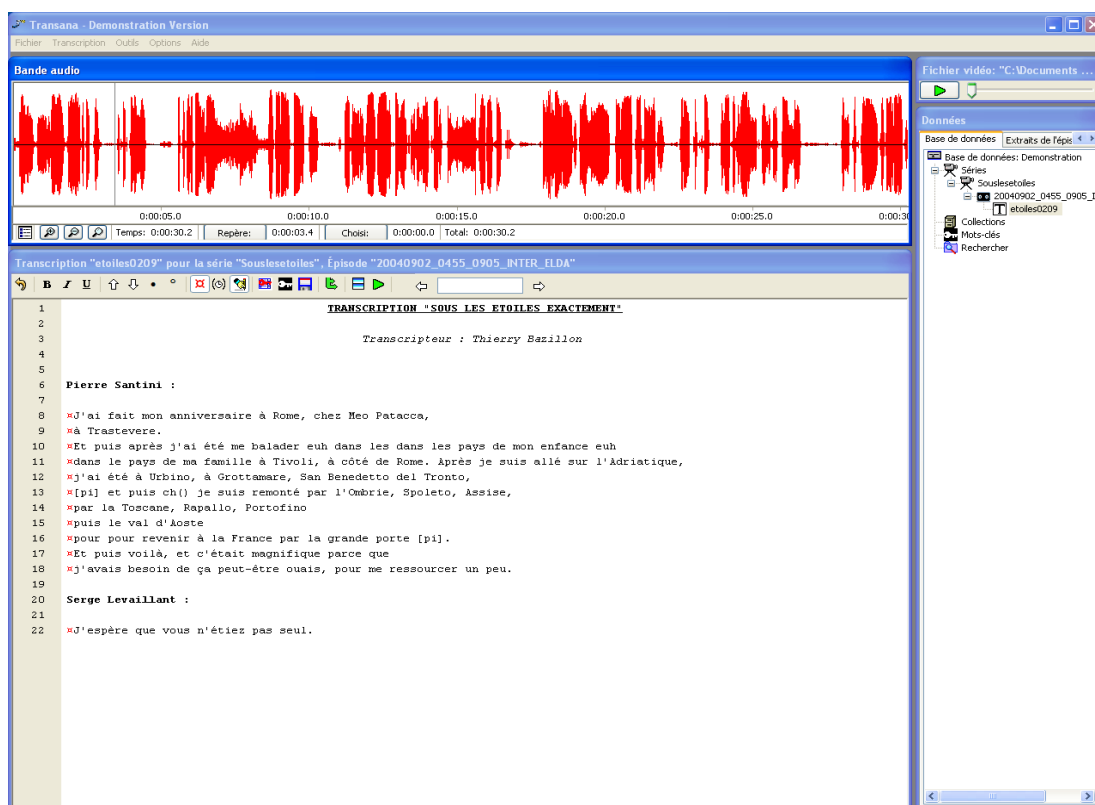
Transana - Demonstration Version

Fichier Transcription Outils Options Aide

Bande audio

0:00:05.0 0:00:10.0 0:00:15.0 0:00:20.0 0:00:25.0 0:00:3

Temps: 0:00:30.2 Repère: 0:00:03.4 Choisi: 0:00:00.0 Total: 0:00:30.2

Transcription "etoiles0209" pour la série "Souslesetoiles", Épisode "20040902_0455_0905_INTER_ELDA"

B I U

1 TRANSCRIPTION "SOUS LES ETOILES EXACTEMENT"
2
3 Transcripteur : Thierry Bazillon
4
5
6 Pierre Santini :
7
8 ¤J'ai fait mon anniversaire à Rome, chez Meo Patacca,
9 ¤à Trastevere.
10 ¤Et puis après j'ai été me balader euh dans les dans les pays de mon enfance euh
11 ¤dans le pays de ma famille à Tivoli, à côté de Rome. Après je suis allé sur l'Adriatique,
12 ¤j'ai été à Urbino, à Grottamare, San Benedetto del Tronto,
13 ¤[pi] et puis ch() je suis remonté par l'Ombrie, Spoleto, Assise,
14 ¤par la Toscane, Rapallo, Portofino
15 ¤puis le val d'Aoste
16 ¤pour pour revenir à la France par la grande porte [pi].
17 ¤Et puis voilà, et c'était magnifique parce que
18 ¤j'avais besoin de ça peut-être ouais, pour me ressourcer un peu.
19
20 Serge Levaillant :
21
22 ¤J'espère que vous n'étiez pas seul.

Fichier vidéo: "C:\Documents ...

Données

Base de données Extraits de l'épis

Base de données: Demonstration
Séries
Souslesetoiles
20040902_0455_0905_I
etoiles0209
Collections
Mots-clés
Rechercher